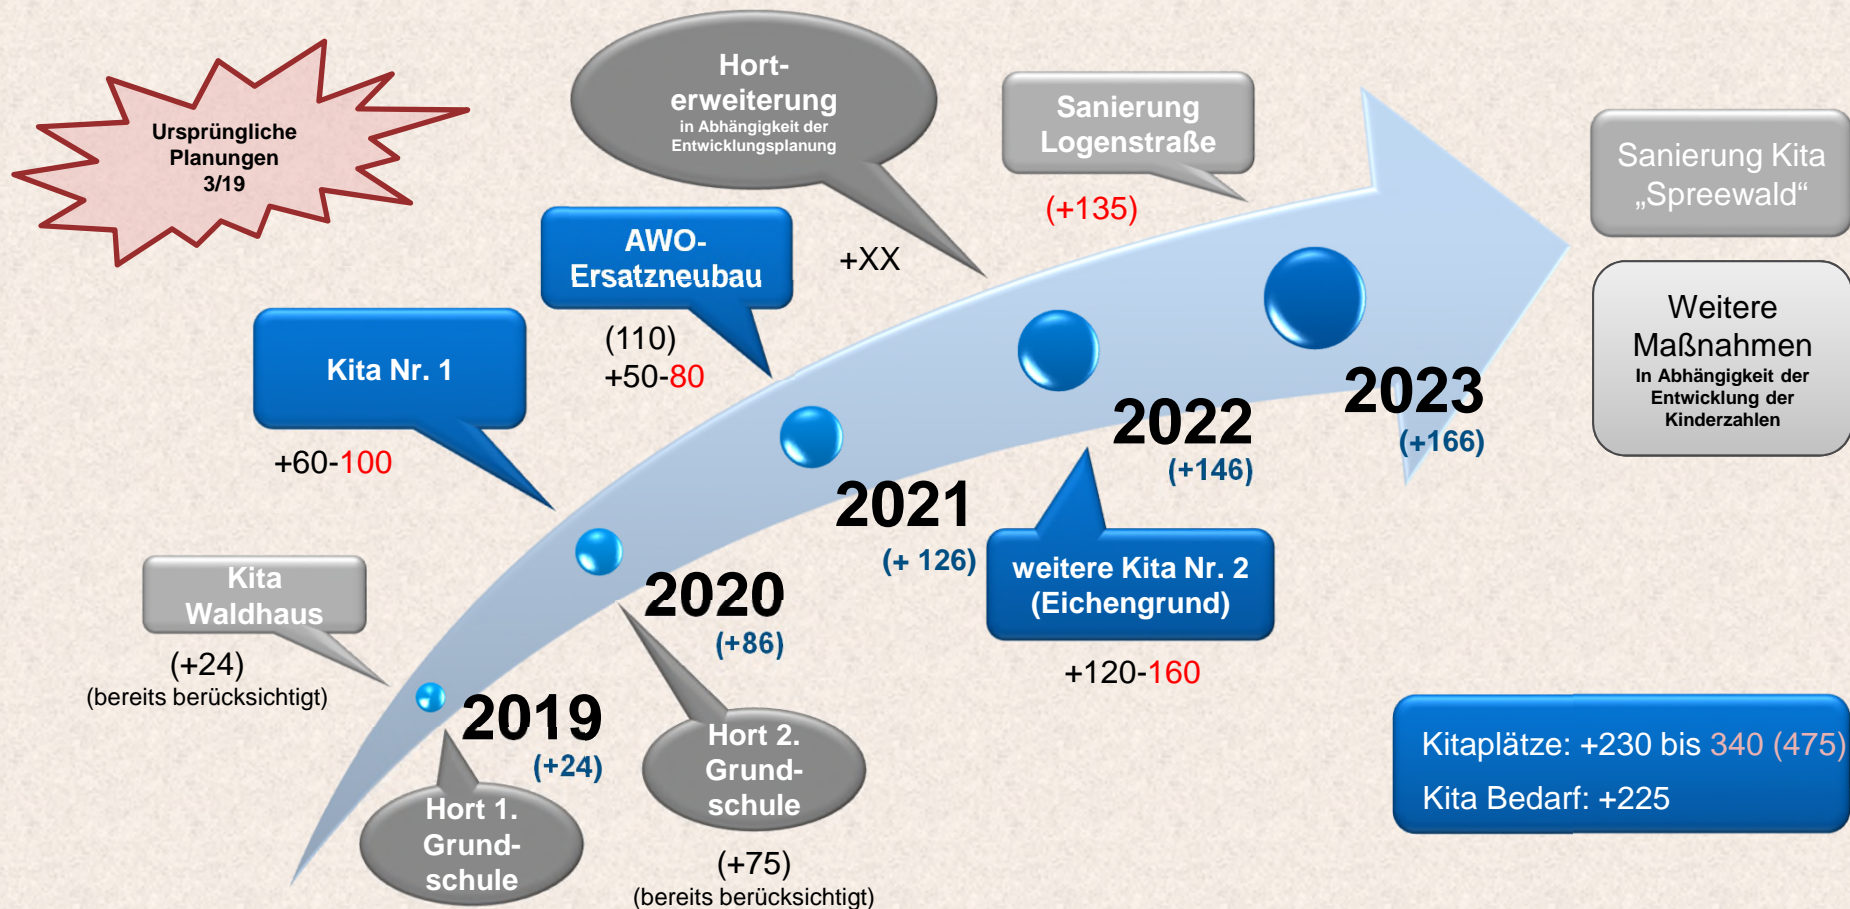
Ursprüngliche Planungen 3/19

Hort-erweiterung
in Abhängigkeit der Entwicklungsplanung

+XX

Sanierung Logenstraße

(+135)

Sanierung Kita „Spreewald“

Weitere Maßnahmen
In Abhängigkeit der Entwicklung der Kinderzahlen

AWO-Ersatzneubau

(110)
+50-80

Kita Nr. 1

+60-100

2023
(+166)

2022
(+146)

2021
(+ 126)

weitere Kita Nr. 2 (Eichengrund)

+120-160

2020
(+86)

Kita Waldhaus

(+24)
(bereits berücksichtigt)

2019
(+24)

Hort 1. Grund-schule

Hort 2. Grund-schule

(+75)
(bereits berücksichtigt)

Kitaplätze: +230 bis 340 (475)
Kita Bedarf: +225